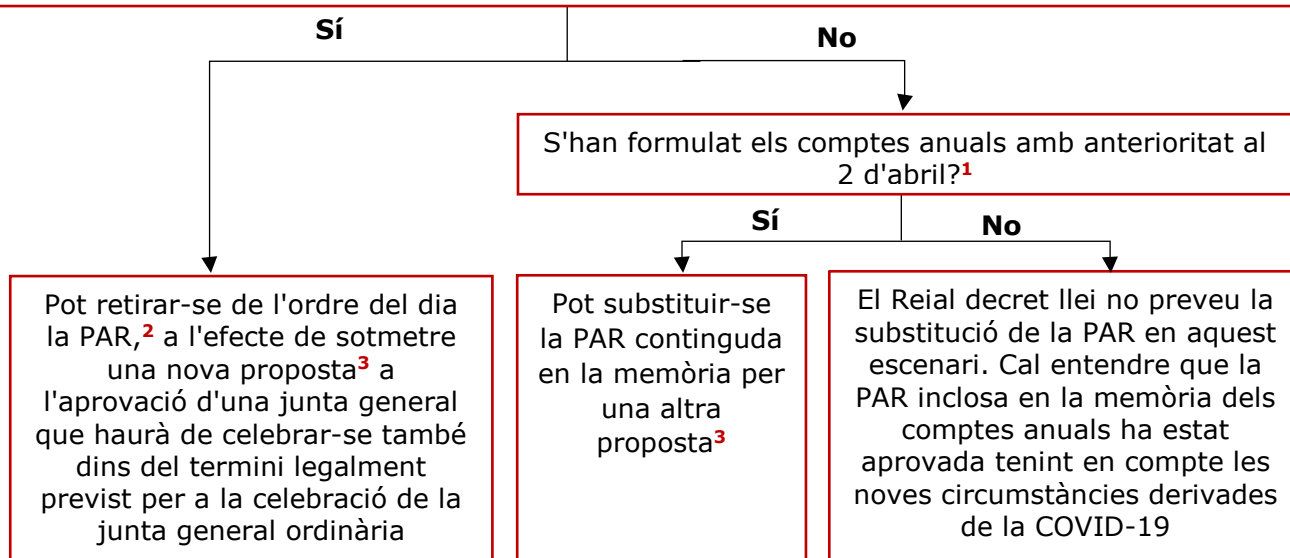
Sí

No

S'han formulat els comptes anuals amb anterioritat al 2 d'abril?$^{1}$

Sí

No

Pot retirar-se de l'ordre del dia la PAR,$^{2}$ a l'efecte de sotmetre una nova proposta$^{3}$ a l'aprovació d'una junta general que haurà de celebrar-se també dins del termini legalment previst per a la celebració de la junta general ordinària

Pot substituir-se la PAR continguda en la memòria per una altra proposta$^{3}$

El Reial decret llei no preveu la substitució de la PAR en aquest escenari. Cal entendre que la PAR inclosa en la memòria dels comptes anuals ha estat aprovada tenint en compte les noves circumstàncies derivades de la COVID-19